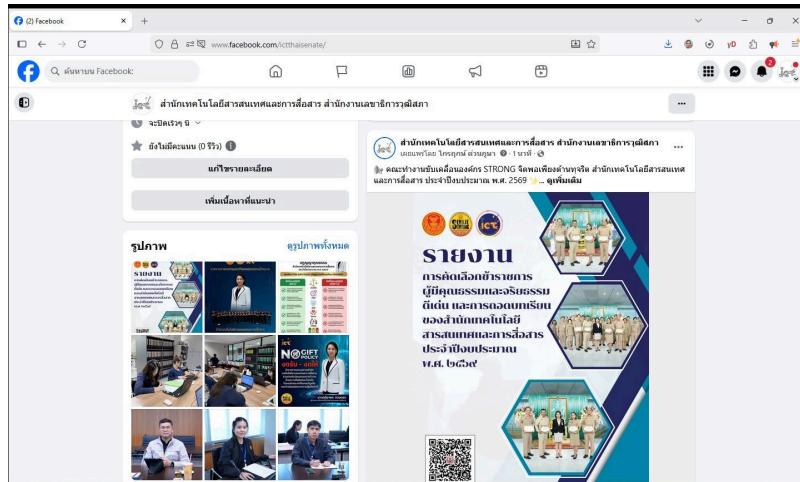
(2) Facebook

www.facebook.com/ictthaisenate/

ค้นหาบน Facebook

สำนักเทคโนโลยีสารสนเทศและการสื่อสาร สำนักงานเลขาธิการวุฒิสภา

จะปิดเร็วๆ นี้

ยังไม่มีคะแนน (0 รีวิว)

แก้ไขรายละเอียด

เพิ่มเนื้อหาที่แนะนำ

รูปภาพ

ดูรูปภาพทั้งหมด

สำนักเทคโนโลยีสารสนเทศและการสื่อสาร สำนักงานเลขาธิการวุฒิสภา

เผยแพร่โดย ไกรฤกษ์ ช่วยบุญมา · 1 นาที ·

คณะทำงานขับเคลื่อนองค์กร STRONG จิตพอเพียงต้านทุจริต สำนักเทคโนโลยีสารสนเทศและการสื่อสาร ประจำปีงบประมาณ พ.ศ. 2569 ... ดูเพิ่มเติม

รายงาน

การคัดเลือกข้าราชการผู้มีคุณธรรมและจริยธรรมดีเด่น และการถอดบทเรียน ของสำนักเทคโนโลยีสารสนเทศและการสื่อสาร ประจำปีงบประมาณ พ.ศ. ๒๕๖๙